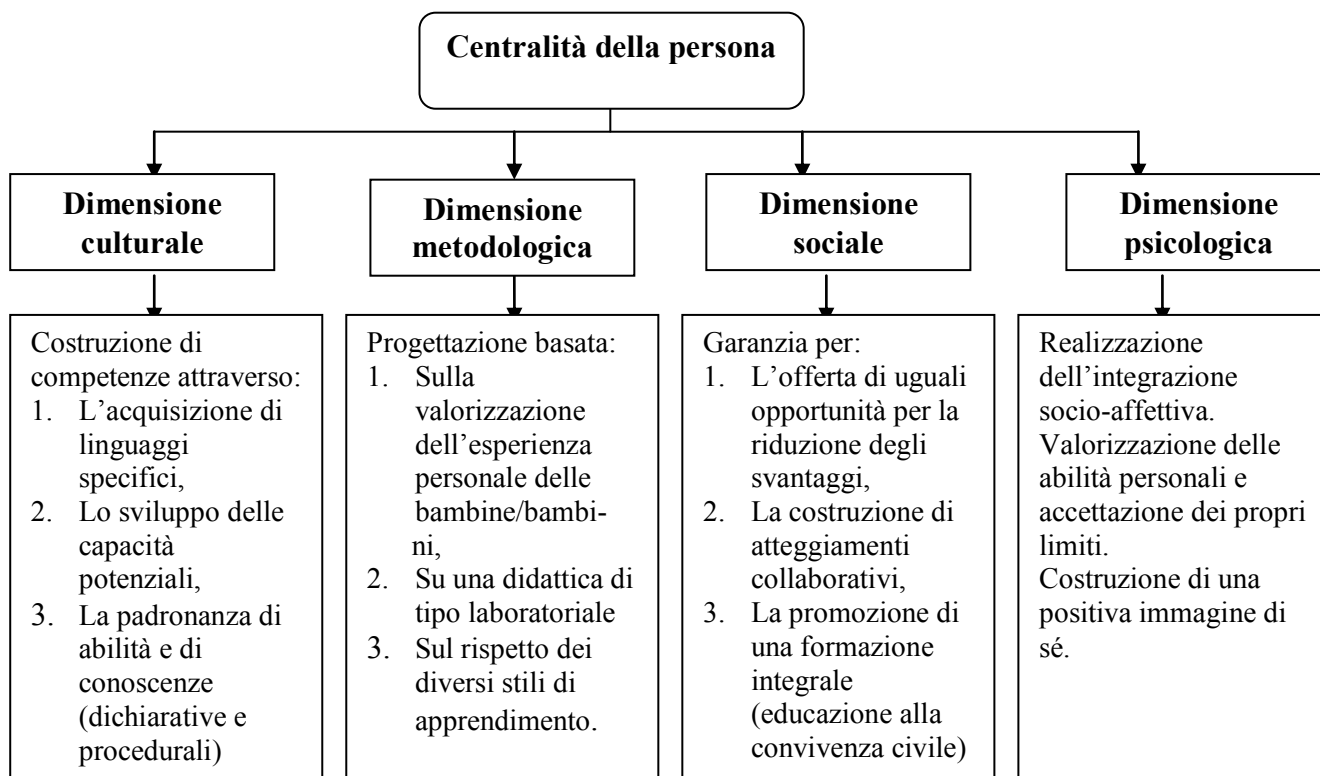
Centralità della persona

Dimensione culturale

Costruzione di competenze attraverso:
1. L'acquisizione di linguaggi specifici,
2. Lo sviluppo delle capacità potenziali,
3. La padronanza di abilità e di conoscenze (dichiarative e procedurali)

Dimensione metodologica

Progettazione basata:
1. Sulla valorizzazione dell'esperienza personale delle bambine/bambini,
2. Su una didattica di tipo laboratoriale
3. Sul rispetto dei diversi stili di apprendimento.

Dimensione sociale

Garanzia per:
1. L'offerta di uguali opportunità per la riduzione degli svantaggi,
2. La costruzione di atteggiamenti collaborativi,
3. La promozione di una formazione integrale (educazione alla convivenza civile)

Dimensione psicologica

Realizzazione dell'integrazione socio-affettiva.
Valorizzazione delle abilità personali e accettazione dei propri limiti.
Costruzione di una positiva immagine di sé.